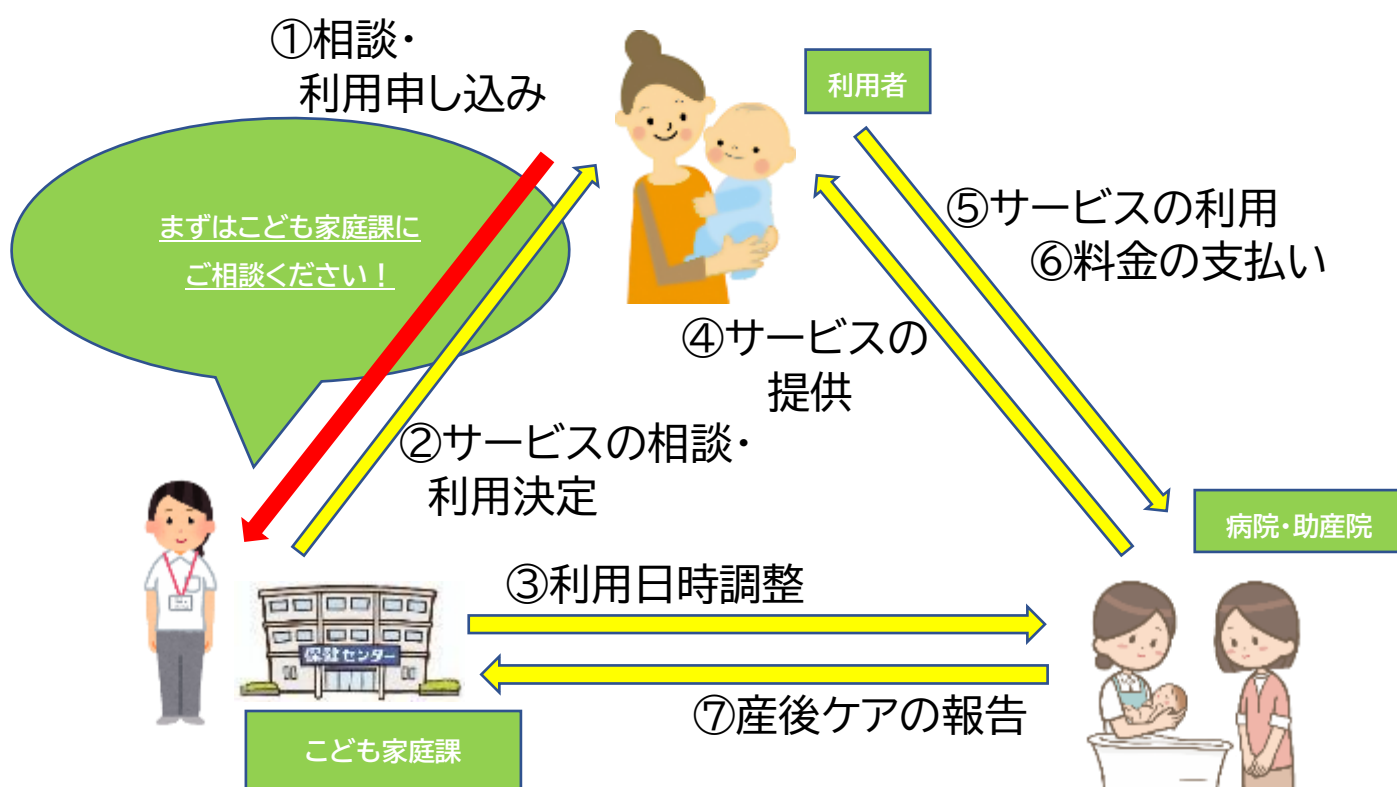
①相談・
利用申し込み

利用者

まずはこども家庭課に
ご相談ください！

⑤サービスの利用
⑥料金の支払い

④サービスの
提供

②サービスの相談・
利用決定

病院・助産院

③利用日時調整

保健センター

⑦産後ケアの報告

こども家庭課